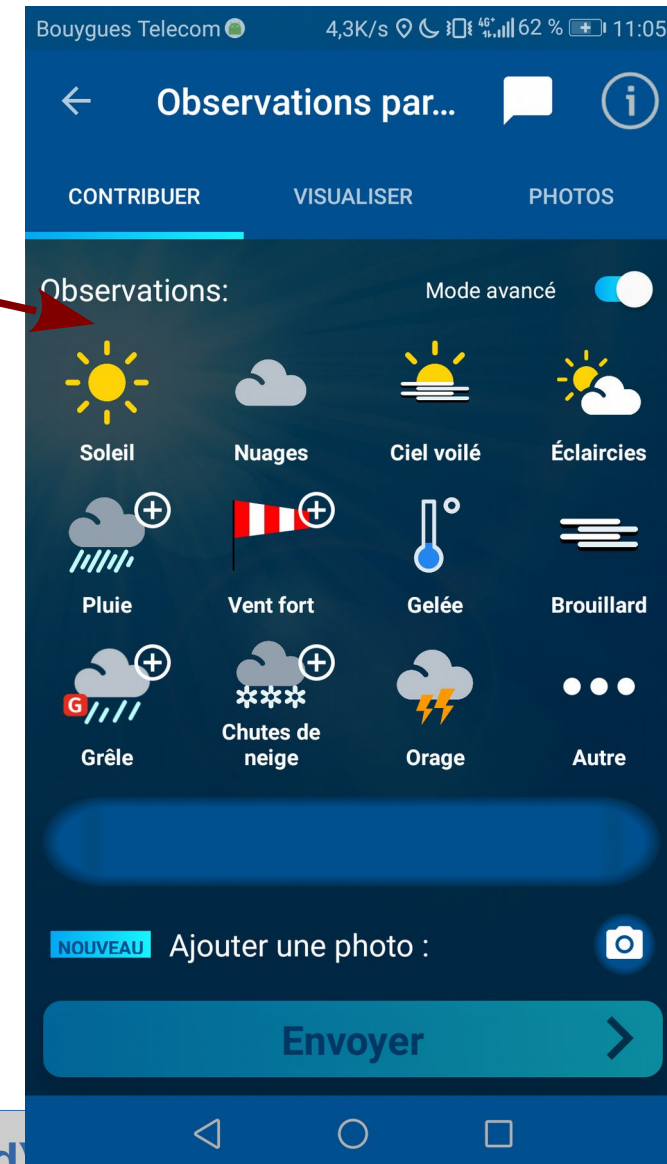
Bouygues Telecom 4,3K/s 4G 62 % 11:05

Observations par...

CONTRIBUER VISUALISER PHOTOS

Observations: Mode avancé

Soleil
Nuages
Ciel voilé
Éclaircies
Pluie
Vent fort
Gelée
Brouillard
G
Grêle
Chutes de neige
Orage
Autre

NOUVEAU Ajouter une photo :

Envoyer